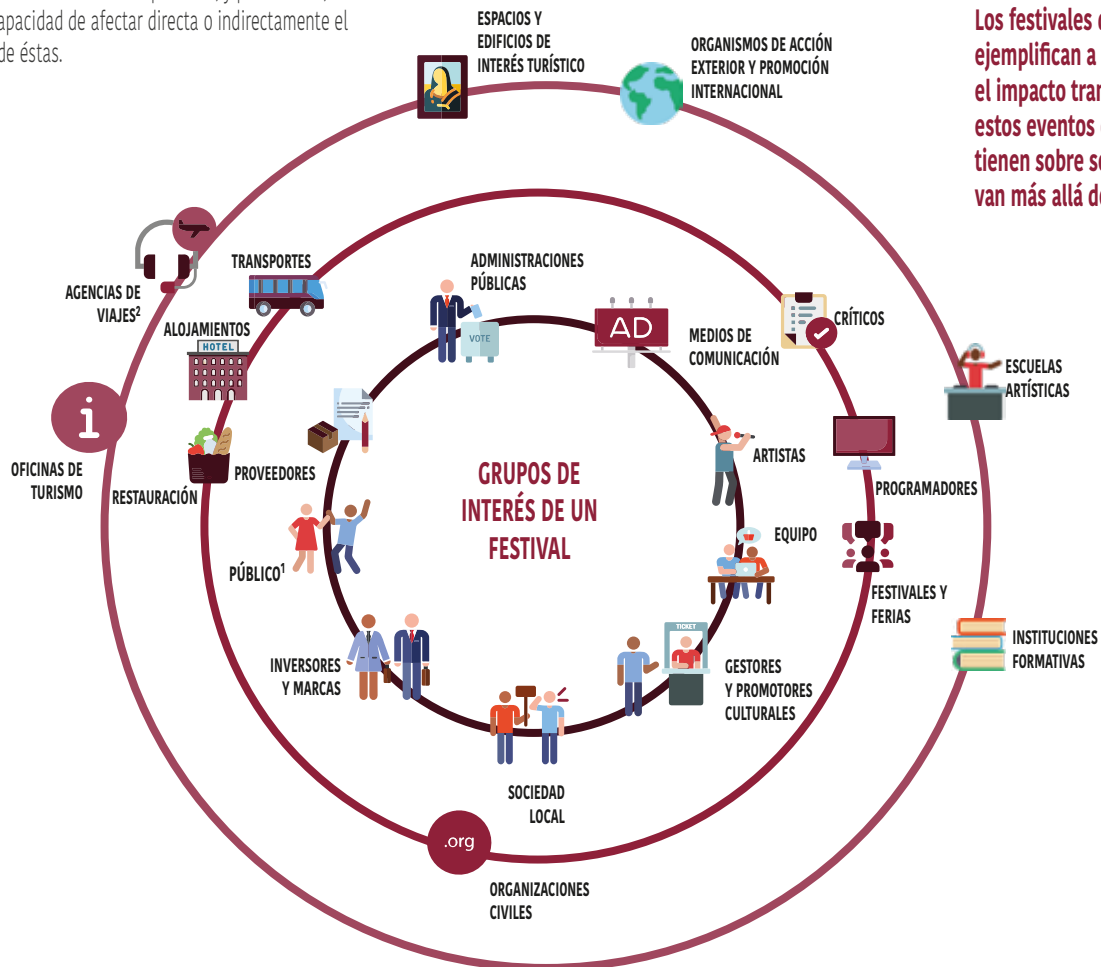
apacidad de afectar directa o indirectamente el de éstas.

Los festivales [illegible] ejemplifican a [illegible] el impacto tran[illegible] estos eventos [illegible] tienen sobre s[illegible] van más allá d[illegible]

ESPACIOS Y EDIFICIOS DE INTERÉS TURÍSTICO

ORGANISMOS DE ACCIÓN EXTERIOR Y PROMOCIÓN INTERNACIONAL

AGENCIAS DE VIAJES²

TRANSPORTES

ADMINISTRACIONES PÚBLICAS

VOTE

AD

MEDIOS DE COMUNICACIÓN

CRÍTICOS

ESCUELAS ARTÍSTICAS

ALOJAMIENTOS

HOTEL

OFICINAS DE TURISMO

RESTAURACIÓN

PROVEEDORES

GRUPOS DE INTERÉS DE UN FESTIVAL

ARTISTAS

PROGRAMADORES

EQUIPO

PÚBLICO¹

FESTIVALES Y FERIAS

INSTITUCIONES FORMATIVAS

TICKET

INVERSORES Y MARCAS

GESTORES Y PROMOTORES CULTURALES

SOCIEDAD LOCAL

.org

ORGANIZACIONES CIVILES